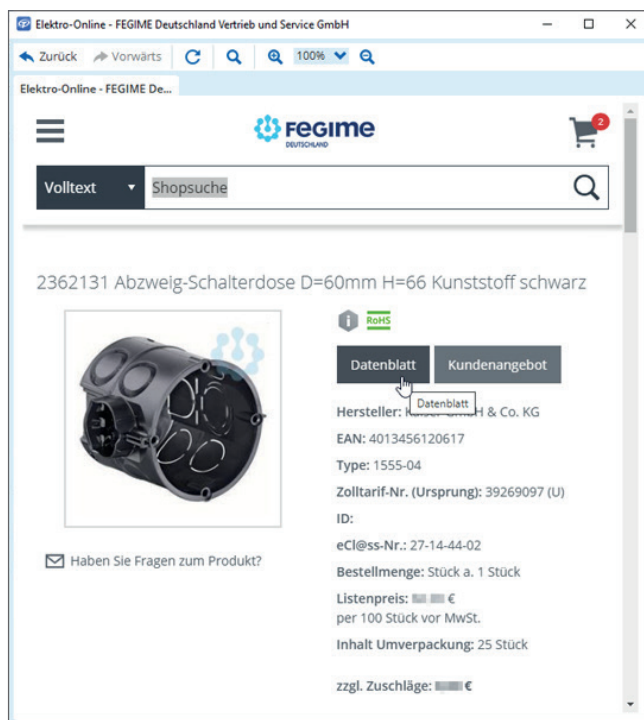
Elektro-Online - FEGIME Deutschland Vertrieb und Service GmbH

Zurück Vorwärts 100%

Elektro-Online - FEGIME De...

FEGIME DEUTSCHLAND

2

Volltext Shopsuche

2362131 Abzweig-Schalterdose D=60mm H=66 Kunststoff schwarz

RoHS

Datenblatt Kundenangebot

Datenblatt

Hersteller: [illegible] GmbH & Co. KG

EAN: 4013456120617

Type: 1555-04

Zolltarif-Nr. (Ursprung): 39269097 (U)

ID:

eCl@ss-Nr.: 27-14-44-02

Bestellmenge: Stück a. 1 Stück

Listenpreis: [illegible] €
per 100 Stück vor MwSt.

Inhalt Umverpackung: 25 Stück

zzgl. Zuschläge: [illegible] €

Haben Sie Fragen zum Produkt?